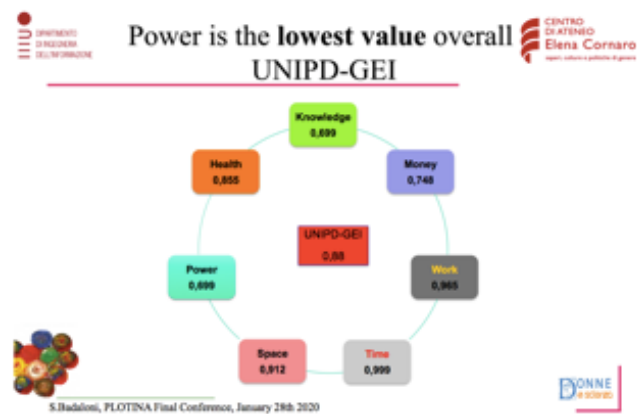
DIPARTIMENTO DI INGEGNERIA DELL'INFORMAZIONE

Power is the lowest value overall UNIPD-GEI

CENTRO DI ATENEO Elena Cornaro
saperi, culture e politiche di genere

Knowledge
0,699

Money
0,748

Health
0,855

UNIPD-GEI
0,88

Power
0,699

Work
0,965

Space
0,912

Time
0,999

S.Badaloni, PLOTINA Final Conference, January 28th 2020

DONNE e scienza